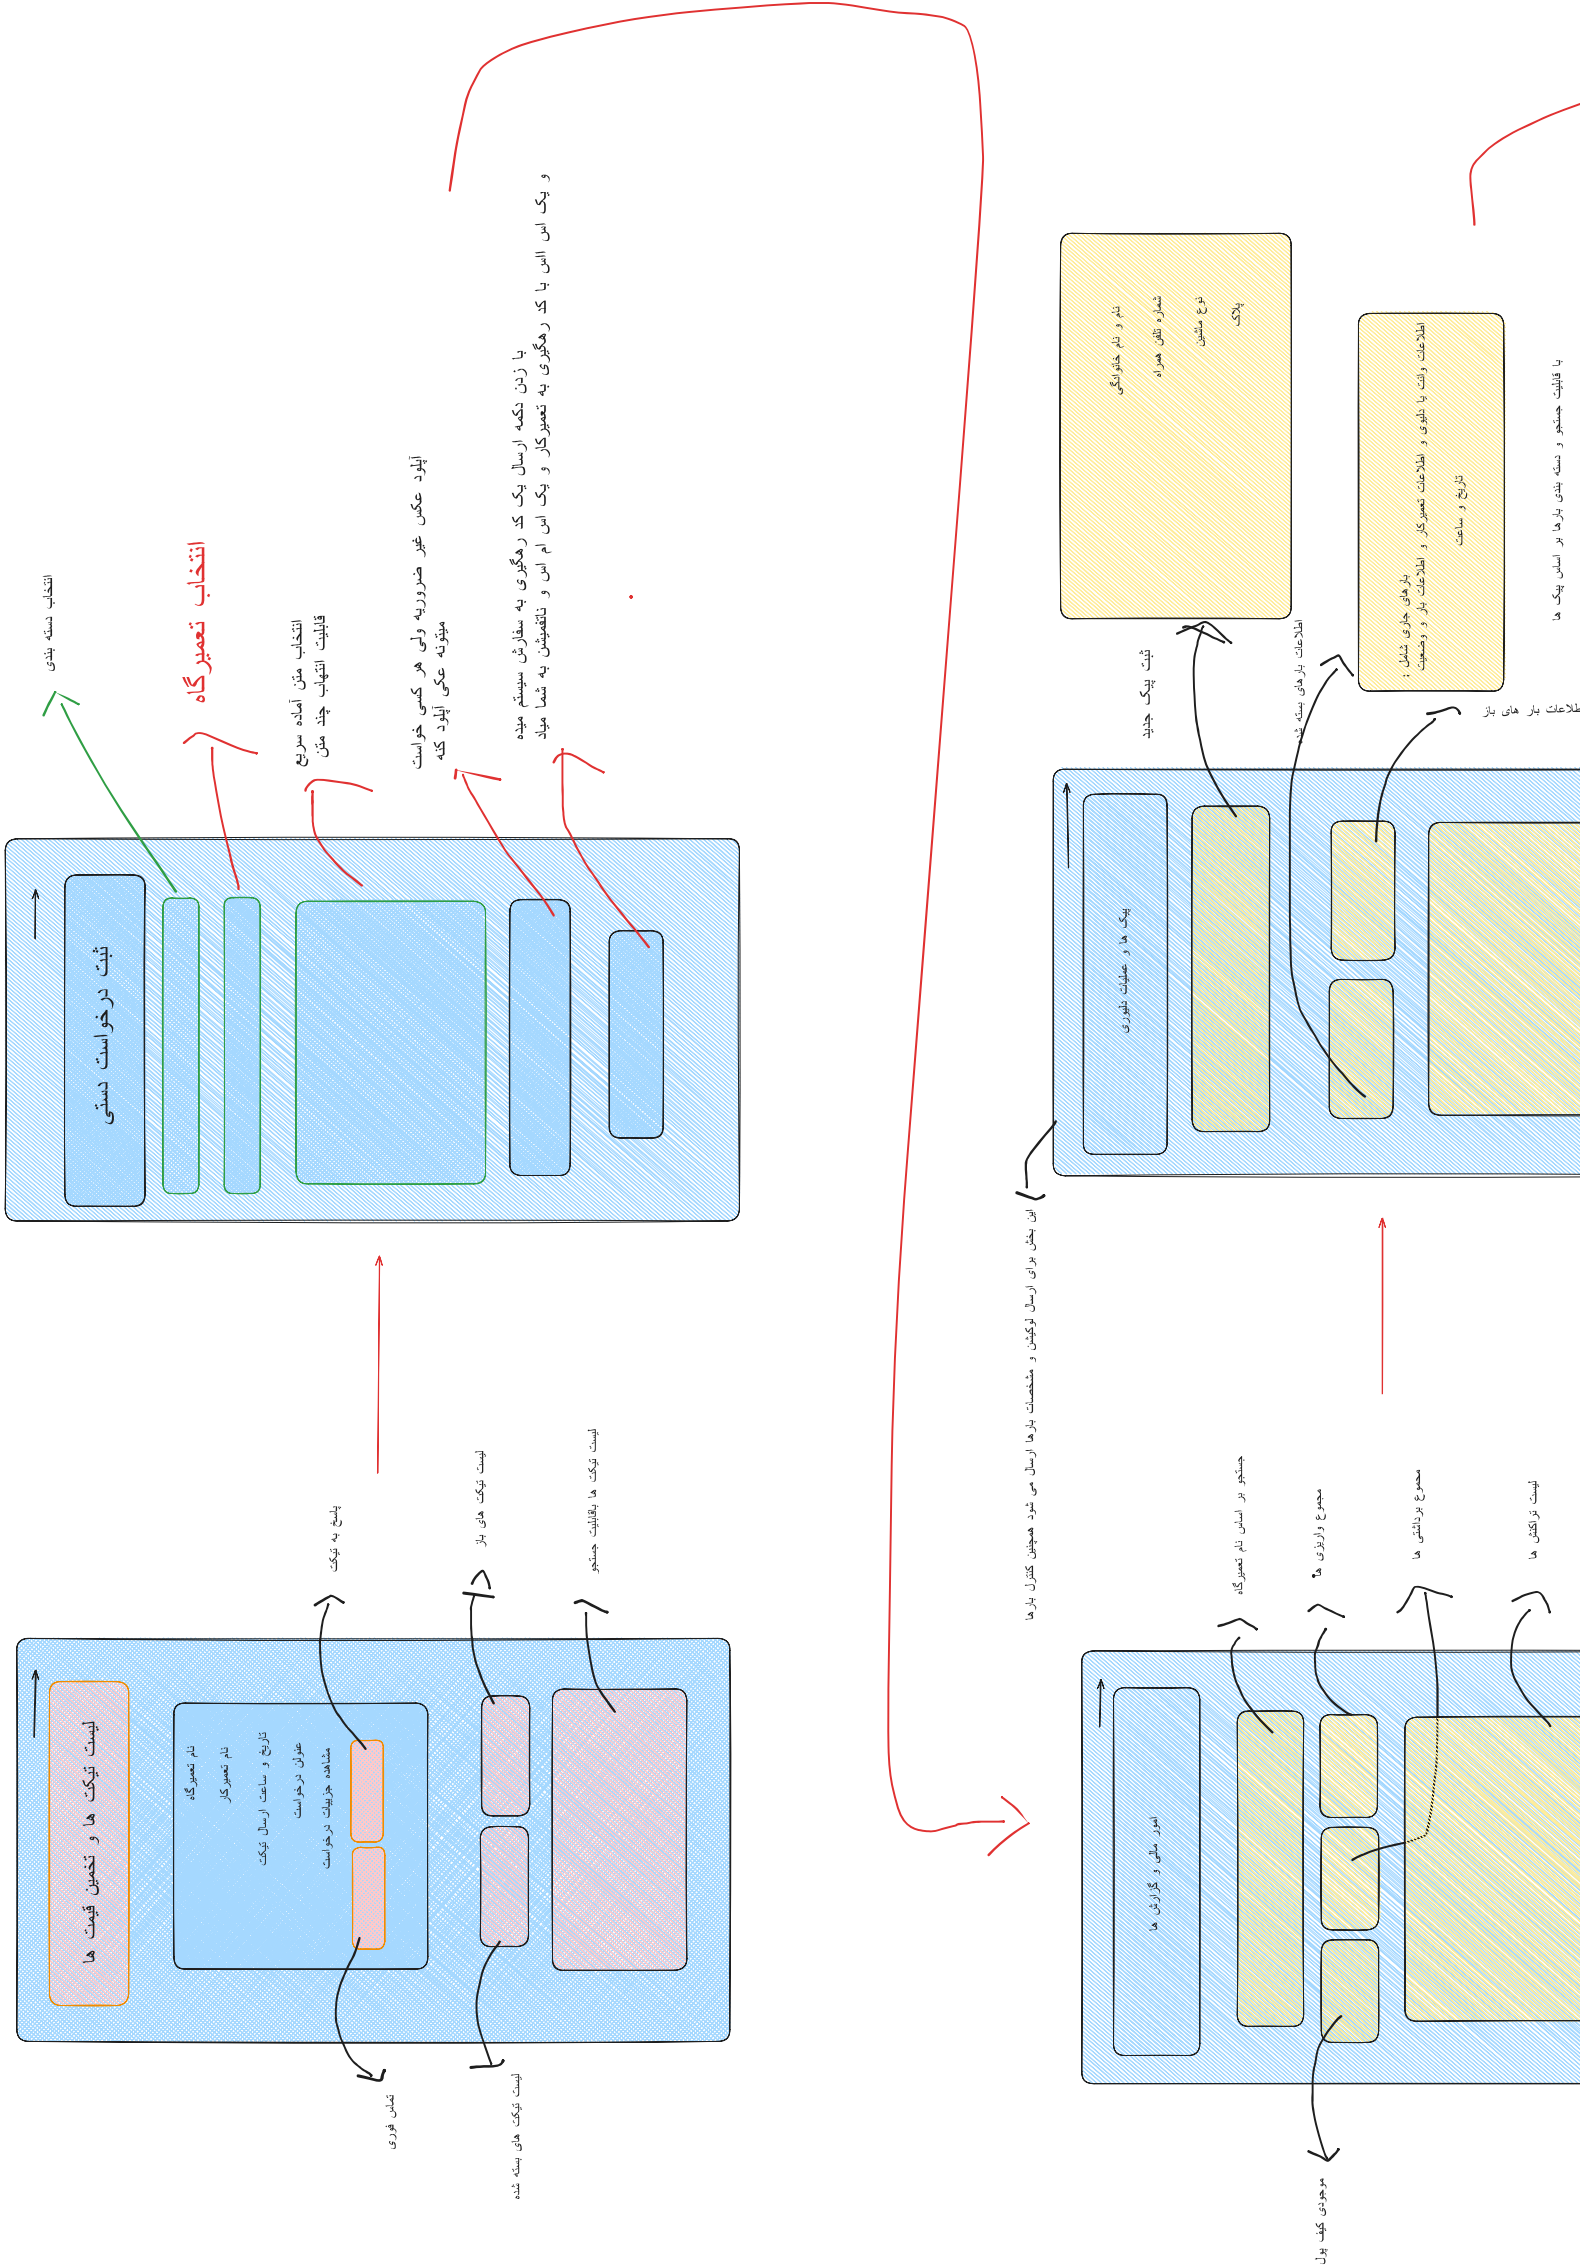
انتخاب دسته بندی

انتخاب تعمیرگاه

انتخاب متن آماده سریع
قابلیت انتهاب چند متن

آپلود عکس غیر ضروریه ولی هر کسی خواست میتونه عکی آپلود کنه

با زدن دکمه ارسال یک کد رهگیری به سفارش سیستم میده و یک اس اس با کد رهگیری به تعمیرکار و یک اس ام اس و نانفیش به شما میاد

ثبت درخواست دستی

لیست تیکت ها و تخمین قیمت ها

نام تعمیرگاه
نام تعمیرکار
تاریخ و ساعت ارسال تیکت
عنوان درخواست
مشاهده جزییات درخواست

پاسخ به تیکت

لیست تیکت های باز

لیست تیکت ها باقابلیت جستجو

تماس فوری

لیست تیکت های بسته شده

نام و نام خانوادگی
شماره تلفن همراه
نوع ماشین
پلاک

ثبت پیک جدید

اطلاعات بارهای بسته شده

بارهای جاری شامل :
اطلاعات وانت با دلیوری و اطلاعات تعمیرکار و اطلاعات بار و وضعیت ثبت
تاریخ و ساعت

طلاعات بار های باز

با قابلیت جستجو و دسته بندی بارها بر اساس پیک ها

پیک ها و عملیات دلیوری

این بخش برای ارسال لوکیشن و مشخصات بارها ارسال می شود همچنین کنترل بارها

جستجو بر اساس نام تعمیرگاه

مجموع واریزی ها

مجموع برداشتی ها

لیست تراکنش ها

امور مالی و گزارش ها

موجودی کیف پول